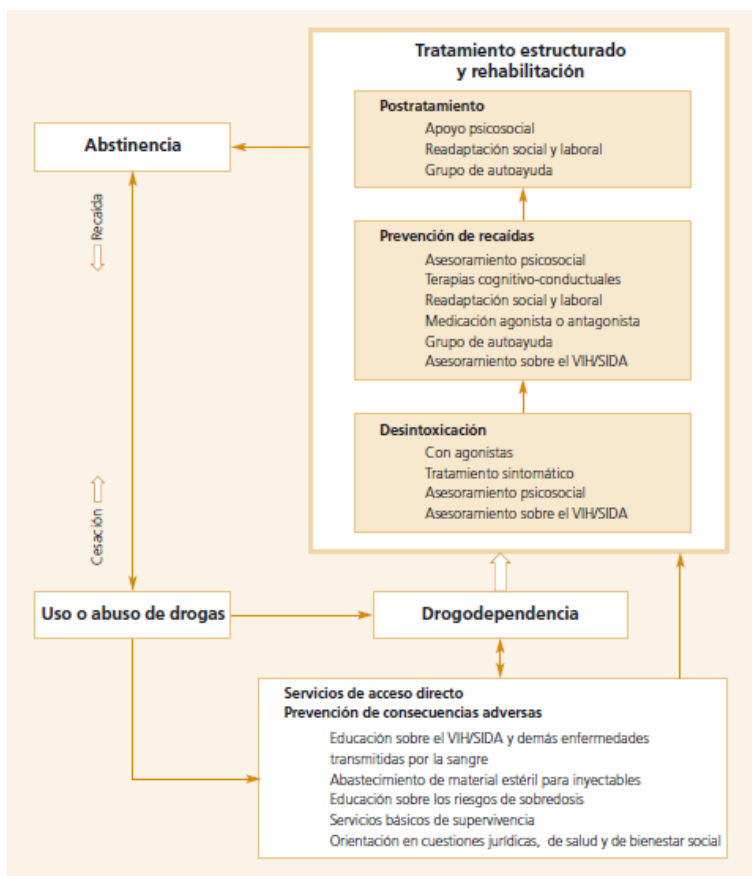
Tratamiento estructurado y rehabilitación

Postratamiento
Apoyo psicosocial
Readaptación social y laboral
Grupo de autoayuda

Abstinencia

Recaída

Prevención de recaídas
Asesoramiento psicosocial
Terapias cognitivo-conductuales
Readaptación social y laboral
Medicación agonista o antagonista
Grupo de autoayuda
Asesoramiento sobre el VIH/SIDA

Desintoxicación
Con agonistas
Tratamiento sintomático
Asesoramiento psicosocial
Asesoramiento sobre el VIH/SIDA

Cesación

Uso o abuso de drogas

Drogodependencia

Servicios de acceso directo
Prevención de consecuencias adversas
Educación sobre el VIH/SIDA y demás enfermedades transmitidas por la sangre
Abastecimiento de material estéril para inyectables
Educación sobre los riesgos de sobredosis
Servicios básicos de supervivencia
Orientación en cuestiones jurídicas, de salud y de bienestar social